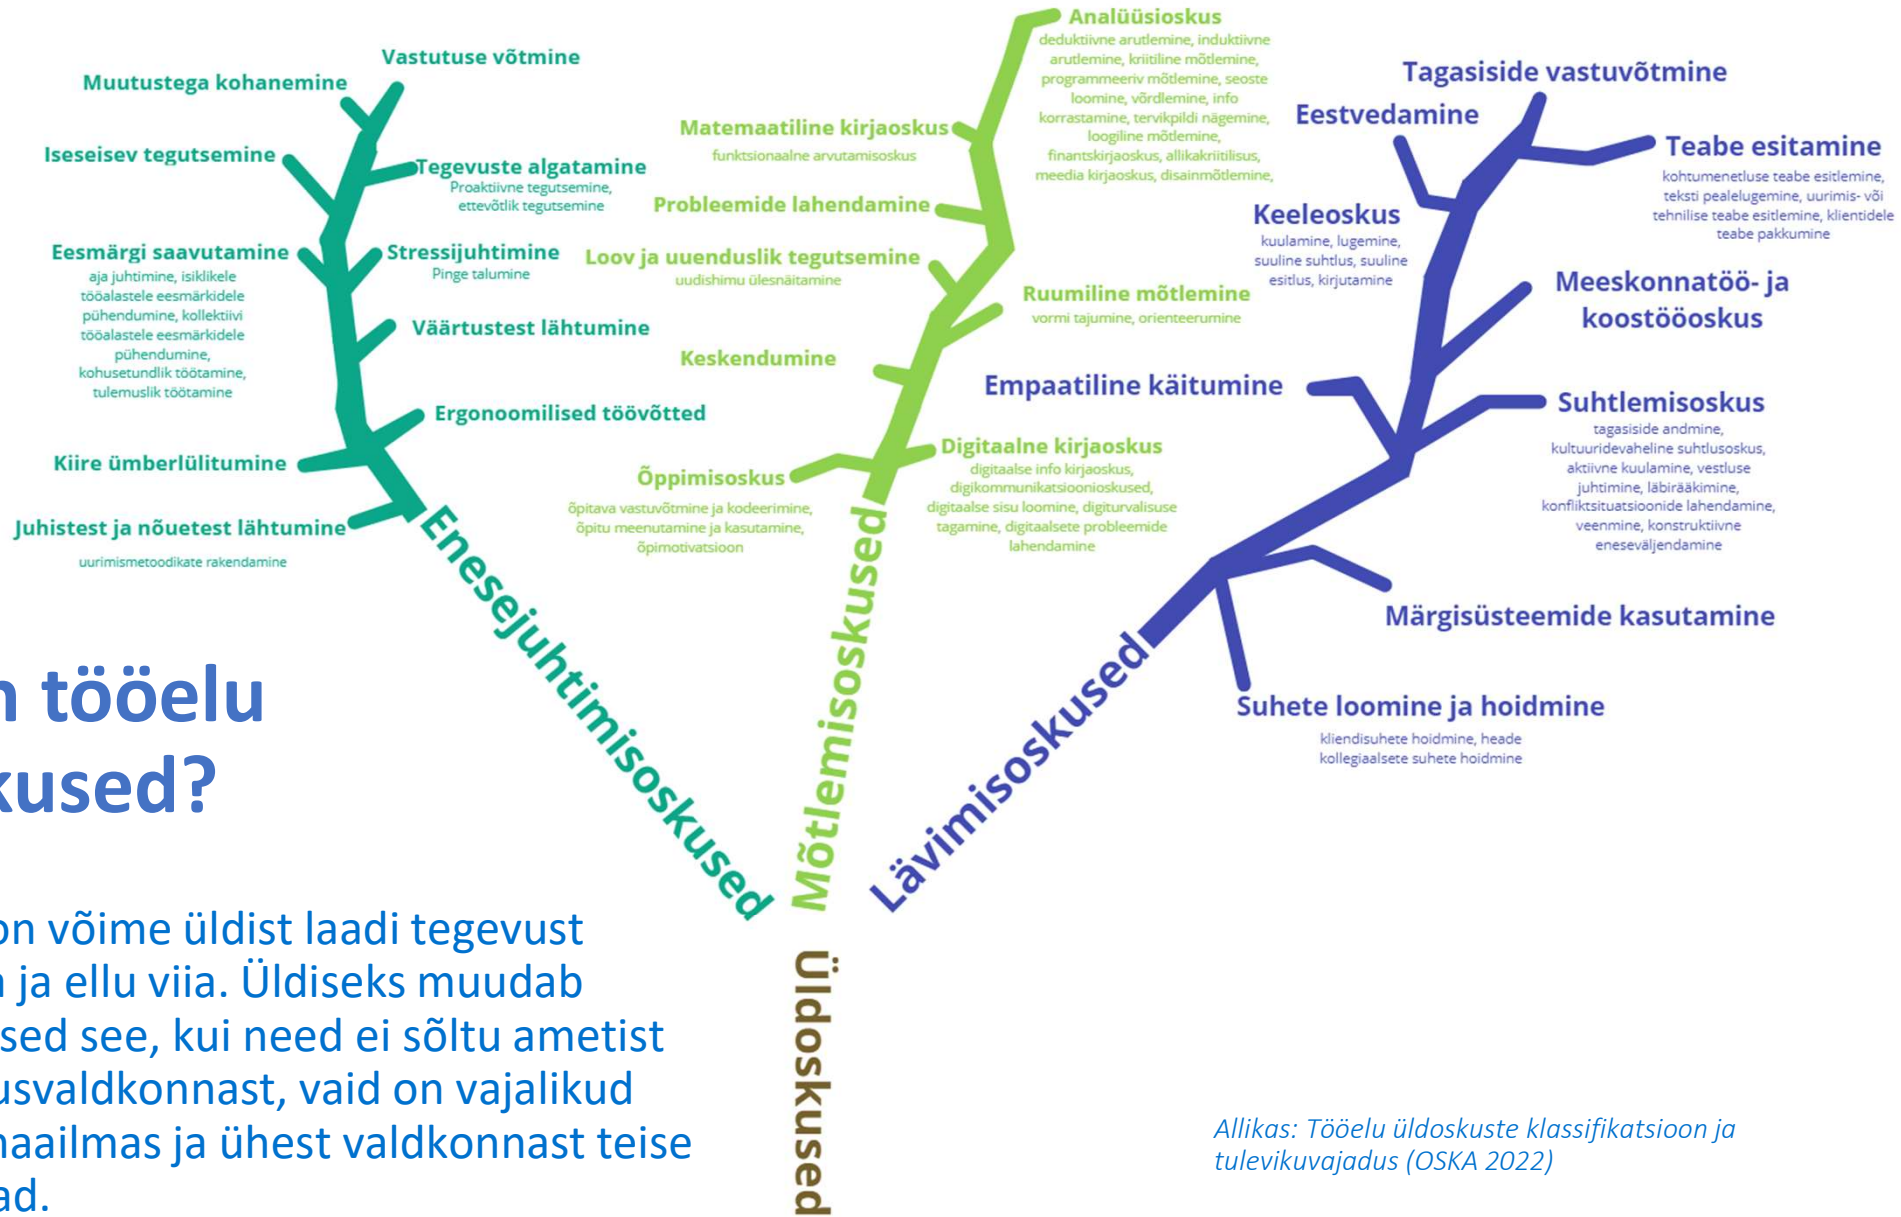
Vastutuse võtmine
Muutustega kohanemine
Iseseisev tegutsemine
Tegevuste algatamine
Proaktiivne tegutsemine, ettevõtlik tegutsemine
Eesmärgi saavutamine
aja juhtimine, isiklikele tööalastele eesmärkidele pühendumine, kollektiivi tööalastele eesmärkidele pühendumine, kohusetundlik töötamine, tulemuslik töötamine
Stressijuhtimine
Pinge talumine
Väärtustest lähtumine
Ergonoomilised töövõtted
Kiire ümberlülitumine
Juhistest ja nõuetest lähtumine
uurimismetoodikate rakendamine
Enesejuhtimisoskused

Analüüsioskus
deduktiivne arutlemine, induktiivne arutlemine, kriitiline mõtlemine, programmeeriv mõtlemine, seoste loomine, võrdlemine, info korrastamine, tervikpildi nägemine, loogiline mõtlemine, finantskirjaoskus, allikakriitilisus, meedia kirjaoskus, disainmõtlemine,
Matemaatiline kirjaoskus
funktsionaalne arvutamisoskus
Probleemide lahendamine
Loov ja uuenduslik tegutsemine
uudishimu ülesnäitamine
Ruumiline mõtlemine
vormi tajumine, orienteerumine
Keskendumine
Digitaalne kirjaoskus
digitaalse info kirjaoskus, digikommunikatsioonioskused, digitaalse sisu loomine, digiturvalisuse tagamine, digitaalsete probleemide lahendamine
Õppimisoskus
õpitava vastuvõtmine ja kodeerimine, õpitu meenutamine ja kasutamine, õpimotivatsioon
Mõtlemisoskused

Tagasiside vastuvõtmine
Eestvedamine
Teabe esitamine
kohtumenetluse teabe esitlemine, teksti pealelugemine, uurimis- või tehnilise teabe esitlemine, klientidele teabe pakkumine
Keeleoskus
kuulamine, lugemine, suuline suhtlus, suuline esitlus, kirjutamine
Meeskonnatöö- ja koostööoskus
Empaatiline käitumine
Suhtlemisoskus
tagasiside andmine, kultuuridevaheline suhtlusoskus, aktiivne kuulamine, vestluse juhtimine, läbirääkimine, konfliktsituatsioonide lahendamine, veenmine, konstruktiivne eneseväljendamine
Märgisüsteemide kasutamine
Suhete loomine ja hoidmine
kliendisuhete hoidmine, heade kollegiaalsete suhete hoidmine
Lävimisoskused

Üldoskused

n tööelu
kused?

on võime üldist laadi tegevust
n ja ellu viia. Üldiseks muudab
sed see, kui need ei sõltu ametist
usvaldkonnast, vaid on vajalikud
maailmas ja ühest valdkonnast teise
ad.

Allikas: Tööelu üldoskuste klassifikatsioon ja tulevikuvajadus (OSKA 2022)